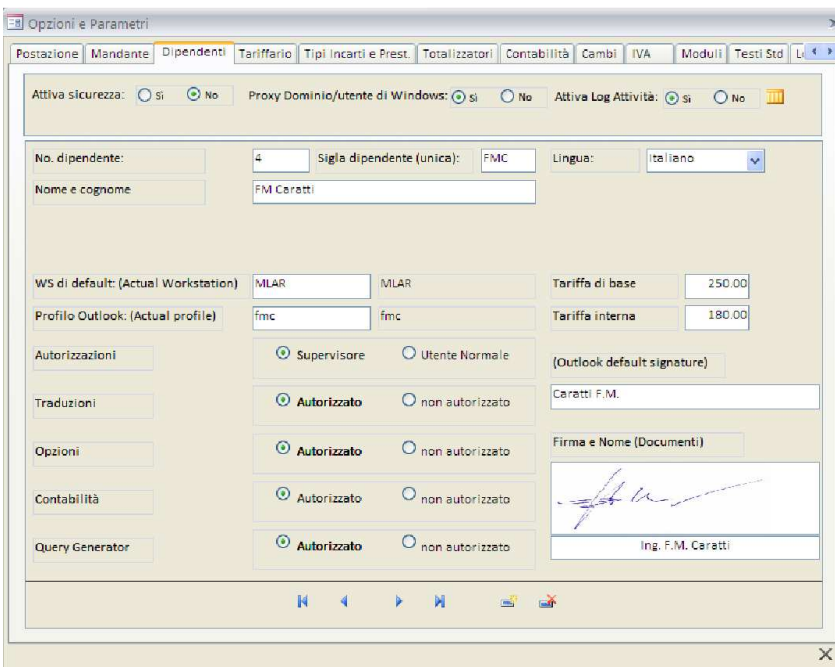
Opzioni e Parametri

Postazione | Mandante | Dipendenti | Tariffario | Tipi Incarti e Prest. | Totalizzatori | Contabilità | Cambi | IVA | Moduli | Testi Std | L

Attiva sicurezza: Sì No
Proxy Dominio/utente di Windows: Sì No
Attiva Log Attività: Sì No

No. dipendente: 4
Sigla dipendente (unica): FMC
Lingua: Italiano

Nome e cognome: FM Caratti

WS di default: (Actual Workstation) MLAR MLAR
Tariffa di base 250.00

Profilo Outlook: (Actual profile) fmc fmc
Tariffa interna 180.00

Autorizzazioni: Supervisore Utente Normale
(Outlook default signature)

Traduzioni: Autorizzato non autorizzato
Caratti F.M.

Opzioni: Autorizzato non autorizzato
Firma e Nome (Documenti)

Contabilità: Autorizzato non autorizzato

Query Generator: Autorizzato non autorizzato
Ing. F.M. Caratti